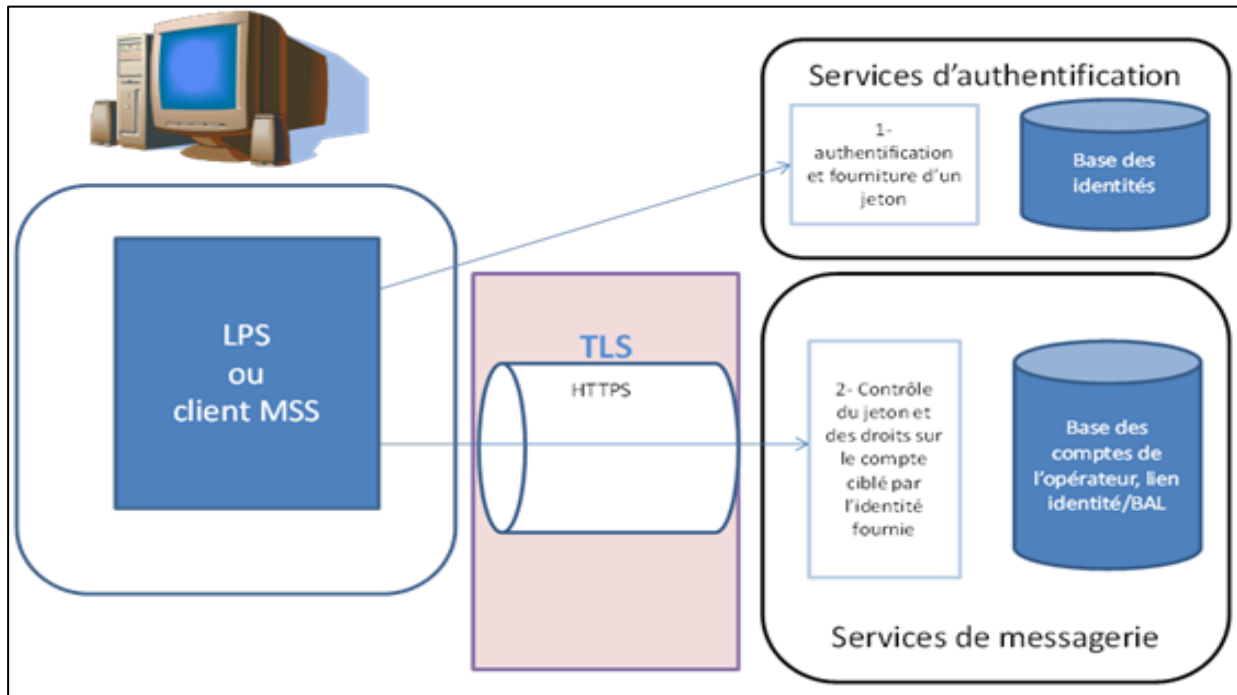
LPS
ou
client MSS

TLS

HTTPS

Services d'authentification

1- authentification et fourniture d'un jeton

Base des identités

2- Contrôle du jeton et des droits sur le compte ciblé par l'identité fournie

Base des comptes de l'opérateur, lien identité/BAL

Services de messagerie